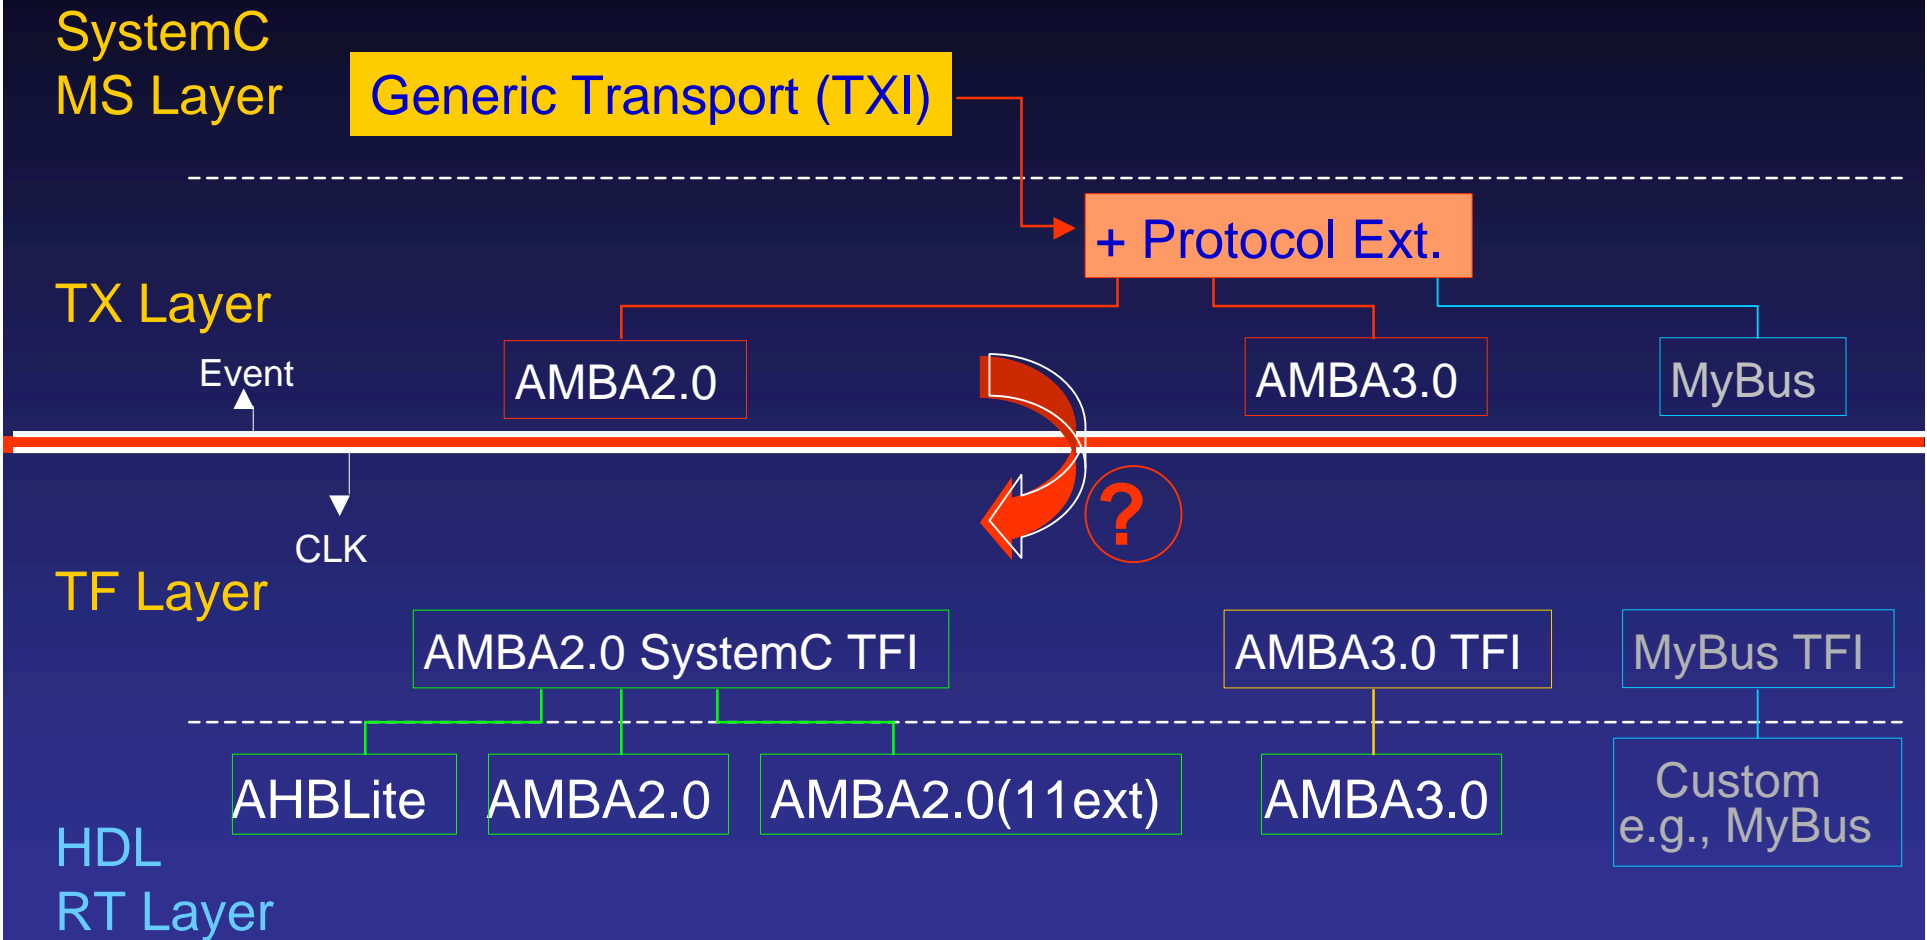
SystemC
MS Layer

Generic Transport (TXI)

+ Protocol Ext.

TX Layer

Event

AMBA2.0

AMBA3.0

MyBus

?

CLK

TF Layer

AMBA2.0 SystemC TFI

AMBA3.0 TFI

MyBus TFI

AHBLite

AMBA2.0

AMBA2.0(11ext)

AMBA3.0

Custom
e.g., MyBus

HDL
RT Layer